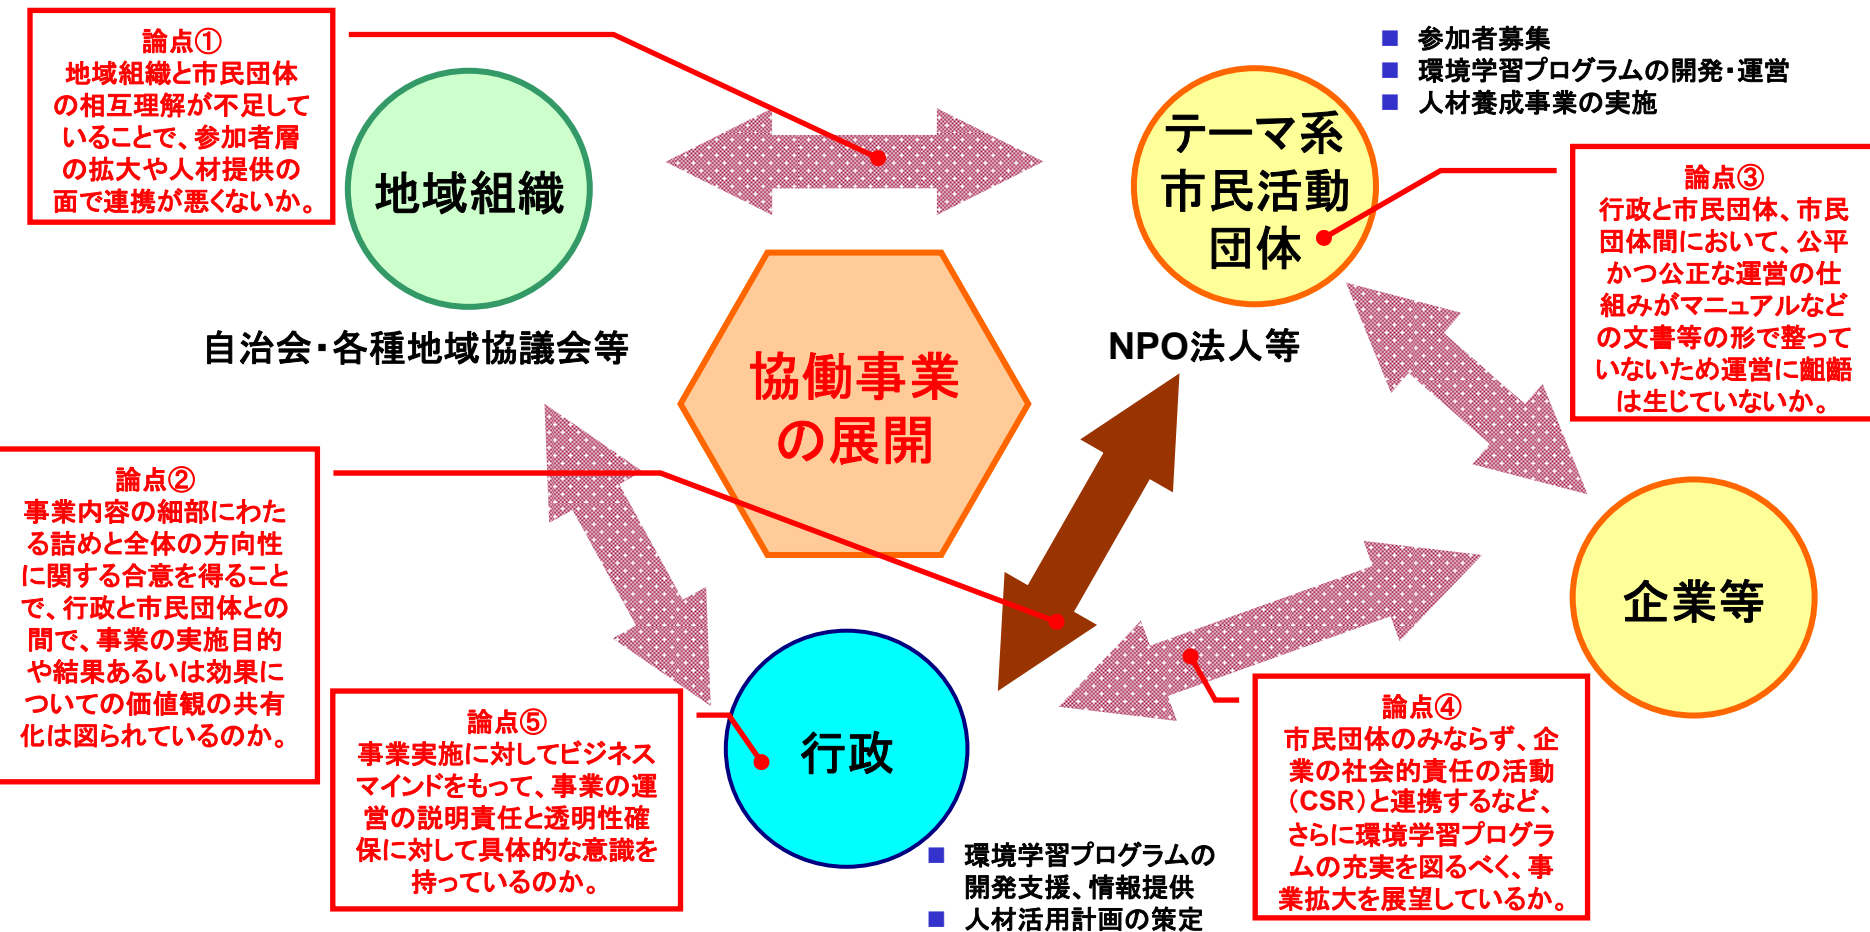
論点①
地域組織と市民団体の相互理解が不足していることで、参加者層の拡大や人材提供の面で連携が悪くないか。

地域組織

自治会・各種地域協議会等

■ 参加者募集
■ 環境学習プログラムの開発・運営
■ 人材養成事業の実施

テーマ系市民活動団体

NPO法人等

論点③
行政と市民団体、市民団体間において、公平かつ公正な運営の仕組みがマニュアルなどの文書等の形で整っていないため運営に齟齬は生じていないか。

協働事業の展開

論点②
事業内容の細部にわたる詰めと全体の方向性に関する合意を得ることで、行政と市民団体との間で、事業の実施目的や結果あるいは効果についての価値観の共有化は図られているのか。

企業等

論点⑤
事業実施に対してビジネスマインドをもって、事業の運営の説明責任と透明性確保に対して具体的な意識を持っているのか。

行政

■ 環境学習プログラムの開発支援、情報提供
■ 人材活用計画の策定

論点④
市民団体のみならず、企業の社会的責任の活動（CSR）と連携するなど、さらに環境学習プログラムの充実を図るべく、事業拡大を展望しているか。